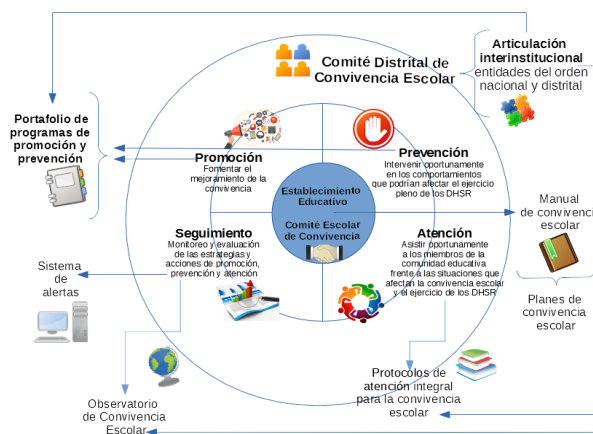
Comité Distrital de Convivencia Escolar

Articulación interinstitucional entidades del orden nacional y distrital

Portafolio de programas de promoción y prevención

Promoción
Fomentar el mejoramiento de la convivencia

Prevención
Intervenir oportunamente en los comportamientos que podrían afectar el ejercicio pleno de los DHSR

Establecimiento Educativo

Comité Escolar de Convivencia

Manual de convivencia escolar

Planes de convivencia escolar

Seguimiento
Monitoreo y evaluación de las estrategias y acciones de promoción, prevención y atención

Atención
Asistir oportunamente a los miembros de la comunidad educativa frente a las situaciones que afectan la convivencia escolar y el ejercicio de los DHSR

Sistema de alertas

Protocolos de atención integral para la convivencia escolar

Observatorio de Convivencia Escolar